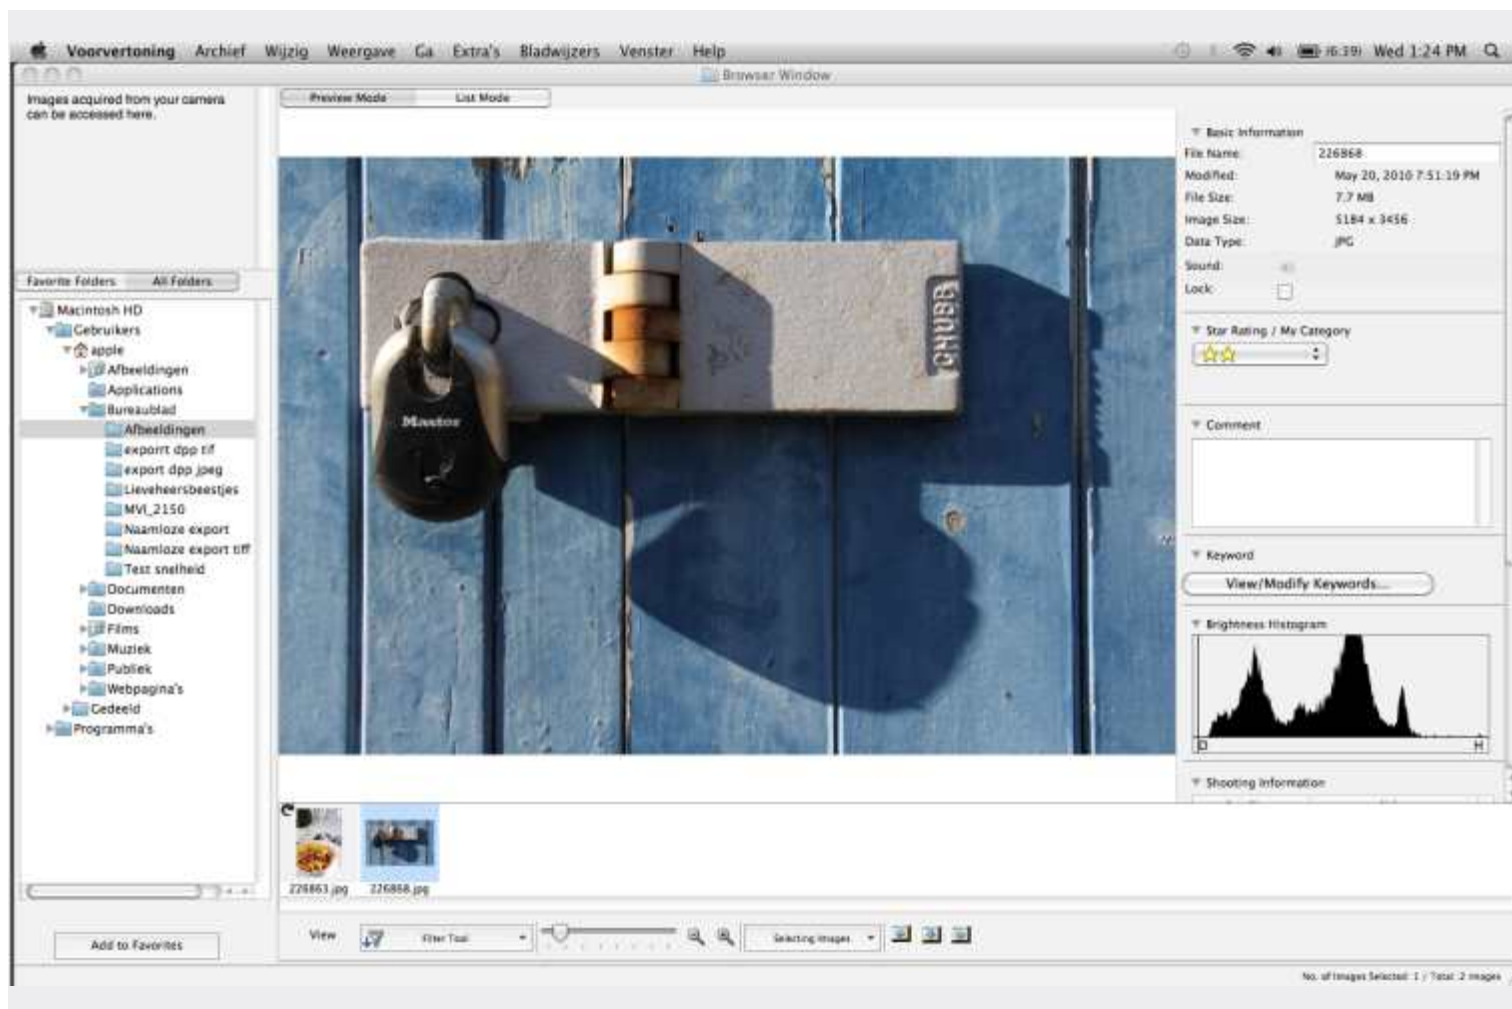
Voorvertoning Archief Wijzig Weergave Ga Extra's Bladwijzers Venster Help

(6:39) Wed 1:24 PM

Browser Window

Images acquired from your camera can be accessed here.

Preview Mode List Mode

Favorite Folders All Folders

Macintosh HD
Gebruikers
apple
Afbeeldingen
Applications
Bureaublad
Afbeeldingen
export dpp tif
export dpp jpeg
Lieveheersbeestjes
MVI_2150
Naamloze export
Naamloze export tiff
Test snelheid
Documenten
Downloads
Films
Muziek
Publiek
Webpagina's
Gedeeld
Programma's

Add to Favorites

Master

CHUBB

Basic Information
File Name: 226868
Modified: May 20, 2010 7:51:19 PM
File Size: 7.7 MB
Image Size: 5184 x 3456
Data Type: JPG
Sound:
Lock:

Star Rating / My Category

Comment

Keyword
View/Modify Keywords...

Brightness Histogram
D H

Shooting Information

226863.jpg 226868.jpg

View Filter Tool Selecting images

No. of Images Selected: 1 / Total: 2 images